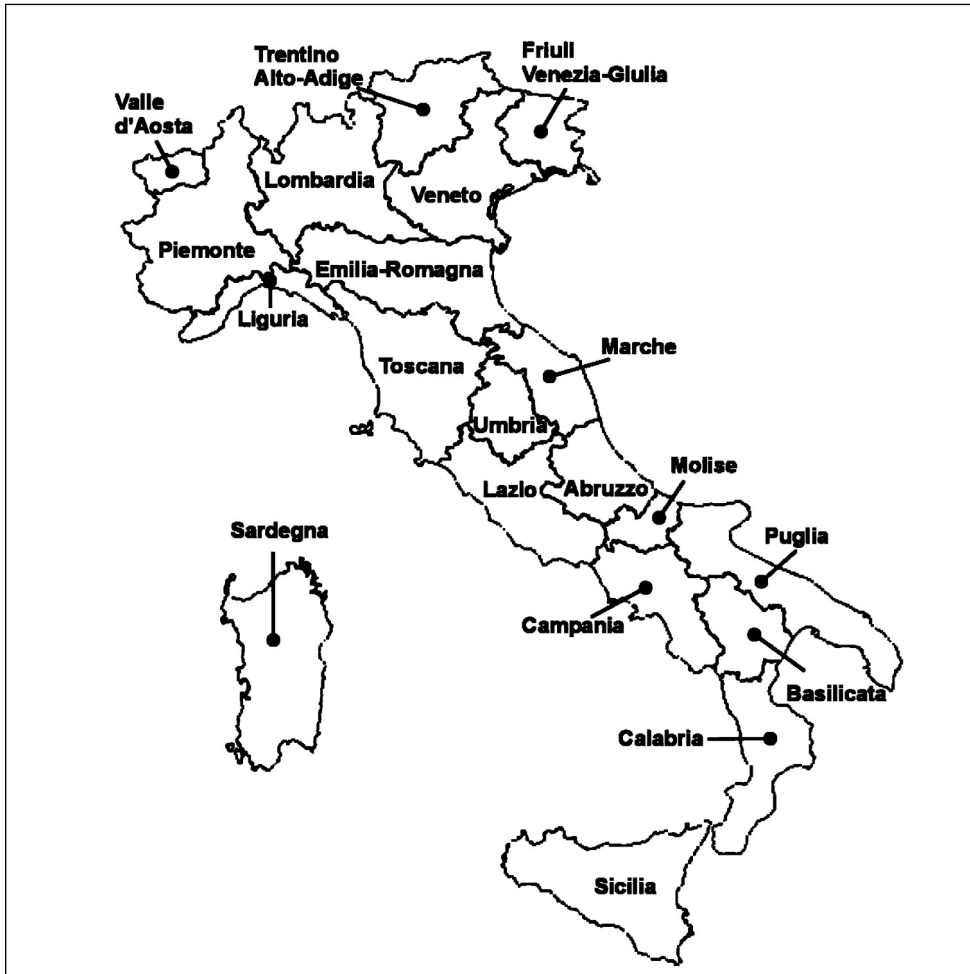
Trentino
Alto-Adige

Friuli
Venezia-Giulia

Valle
d'Aosta

Lombardia

Veneto

Piemonte

Emilia-Romagna

Liguria

Marche

Toscana

Umbria

Molise

Lazio

Abruzzo

Sardegna

Puglia

Campania

Basilicata

Calabria

Sicilia